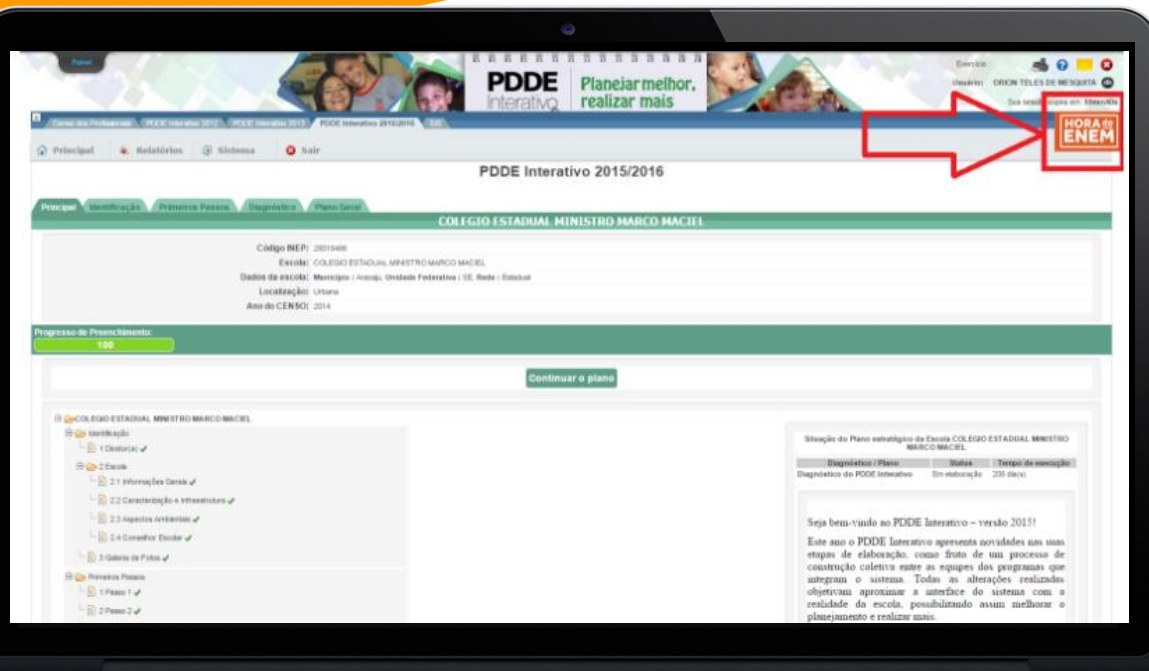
Painel

PDDE Interativo

Planejar melhor, realizar mais

Exercício

Usuário: ORION TELES DE MESQUITA

Sua sessão expira em: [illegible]

HORA do ENEM

Censo dos Profissionais | PDDE Interativo 2012 | PDDE Interativo 2013 | PDDE Interativo 2015/2016 | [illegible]

Principal | Relatórios | Sistema | Sair

PDDE Interativo 2015/2016

Principal | Identificação | Primeiros Passos | Diagnóstico | Plano Geral

COLEGIO ESTADUAL MINISTRO MARCO MACIEL

Código INEP: 28019486
Escola: COLEGIO ESTADUAL MINISTRO MARCO MACIEL
Dados da escola: Município : Aracaju, Unidade Federativa : SE, Rede : Estadual
Localização: Urbana
Ano do CENSO: 2014

Progresso de Preenchimento:
100

Continuar o plano

COLEGIO ESTADUAL MINISTRO MARCO MACIEL
Identificação
1 Diretor(a)
2 Escola
2.1 Informações Gerais
2.2 Caracterização e Infraestrutura
2.3 Aspectos Ambientais
2.4 Conselho Escolar
3 Galeria de Fotos
Primeiros Passos
1 Passo 1
2 Passo 2

Situação do Plano estratégico da Escola COLEGIO ESTADUAL MINISTRO MARCO MACIEL

| Diagnóstico / Plano | Status | Tempo de execução |
|---|---|---|
| Diagnóstico do PDDE Interativo | Em elaboração | 200 dia(s) |

Seja bem-vindo ao PDDE Interativo – versão 2015!

Este ano o PDDE Interativo apresenta novidades nas suas etapas de elaboração, como fruto de um processo de construção coletiva entre as equipes dos programas que integram o sistema. Todas as alterações realizadas objetivam aproximar a interface do sistema com a realidade da escola, possibilitando assim melhorar o planejamento e realizar mais.